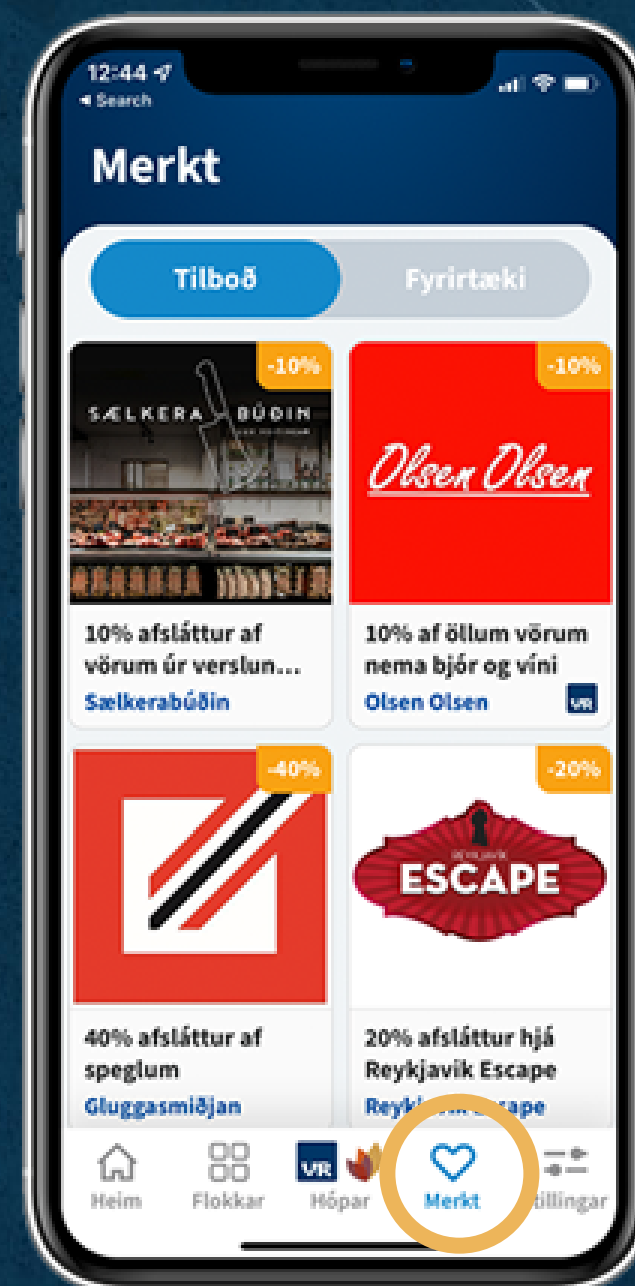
12:44
◂ Search

Merkt

Tilboð
Fyrirtæki

-10%
SÆLKERA BÚÐIN

10% afsláttur af vörum úr verslun...
Sælkerabúðin

-10%
Olsen Olsen

10% af öllum vörum nema bjór og víni
Olsen Olsen
VR

-40%

40% afsláttur af speglum
Gluggasmiðjan

-20%
REYKJAVÍK
ESCAPE

20% afsláttur hjá Reykjavík Escape
Reyk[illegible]

Heim
Flokkar
VR
Hópar
Merkt
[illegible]tillingar